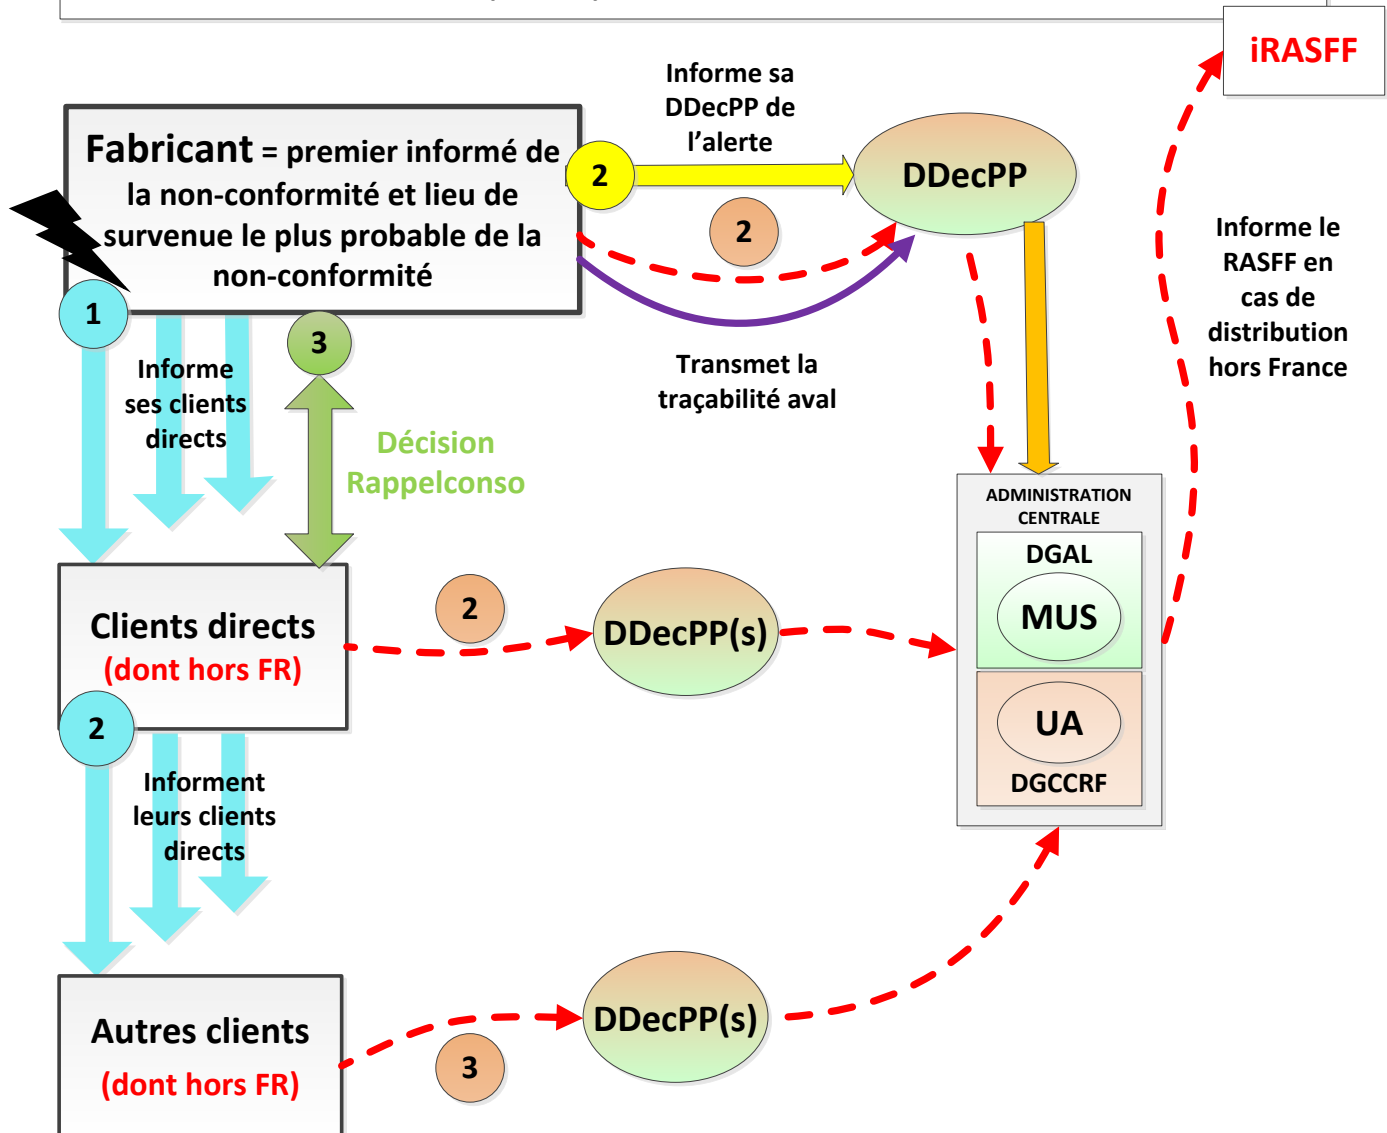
iRASFF

Informe sa DDecPP de l'alerte

Fabricant = premier informé de la non-conformité et lieu de survenue le plus probable de la non-conformité

2

DDecPP

2

1

3

Transmet la traçabilité aval

Informe le RASFF en cas de distribution hors France

Informe ses clients directs

Décision Rappelconso

ADMINISTRATION CENTRALE

DGAL

MUS

Clients directs
(dont hors FR)

2

DDecPP(s)

2

UA

DGCCRF

Informent leurs clients directs

Autres clients
(dont hors FR)

3

DDecPP(s)